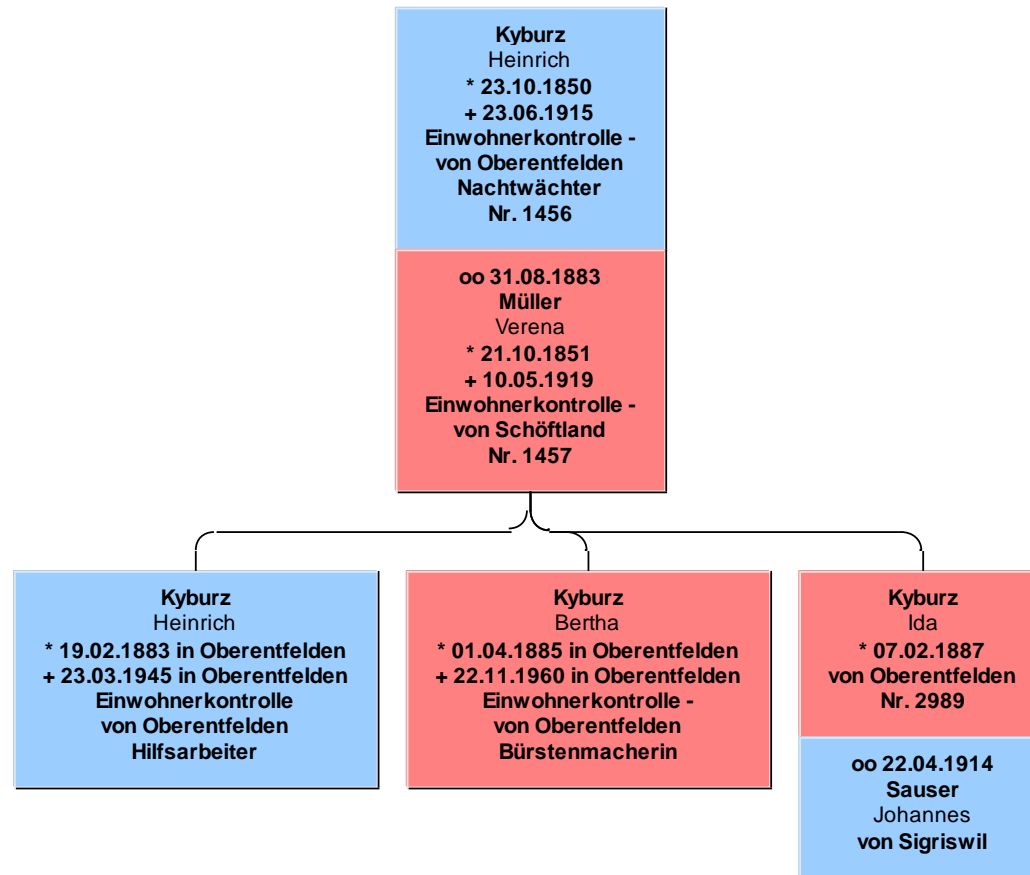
Kyburz
Heinrich
* 23.10.1850
+ 23.06.1915
Einwohnerkontrolle -
von Oberentfelden
Nachtwächter
Nr. 1456

oo 31.08.1883
Müller
Verena
* 21.10.1851
+ 10.05.1919
Einwohnerkontrolle -
von Schöftland
Nr. 1457

Kyburz
Heinrich
* 19.02.1883 in Oberentfelden
+ 23.03.1945 in Oberentfelden
Einwohnerkontrolle
von Oberentfelden
Hilfsarbeiter

Kyburz
Bertha
* 01.04.1885 in Oberentfelden
+ 22.11.1960 in Oberentfelden
Einwohnerkontrolle -
von Oberentfelden
Bürstenmacherin

Kyburz
Ida
* 07.02.1887
von Oberentfelden
Nr. 2989

oo 22.04.1914
Sauser
Johannes
von Sigriswil